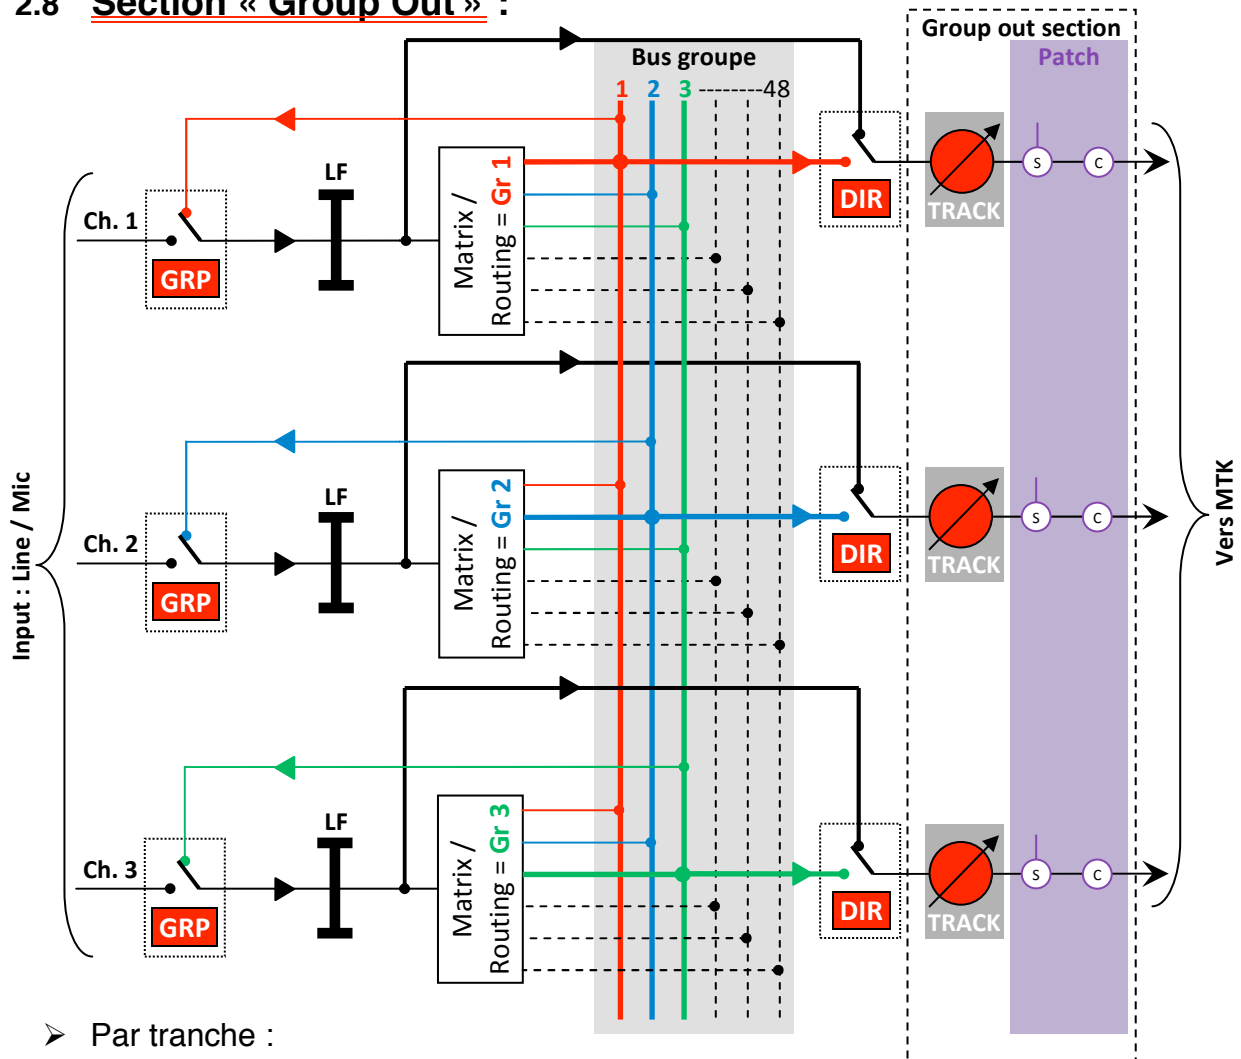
2.8 Section « Group Out » :

Group out section

Patch

Bus groupe

1 2 3 --------48

Input : Line / Mic

Ch. 1

GRP

LF

Matrix / Routing = Gr 1

DIR

TRACK

S C

Ch. 2

GRP

LF

Matrix / Routing = Gr 2

DIR

TRACK

S C

Ch. 3

GRP

LF

Matrix / Routing = Gr 3

DIR

TRACK

S C

Vers MTK

➢ Par tranche :